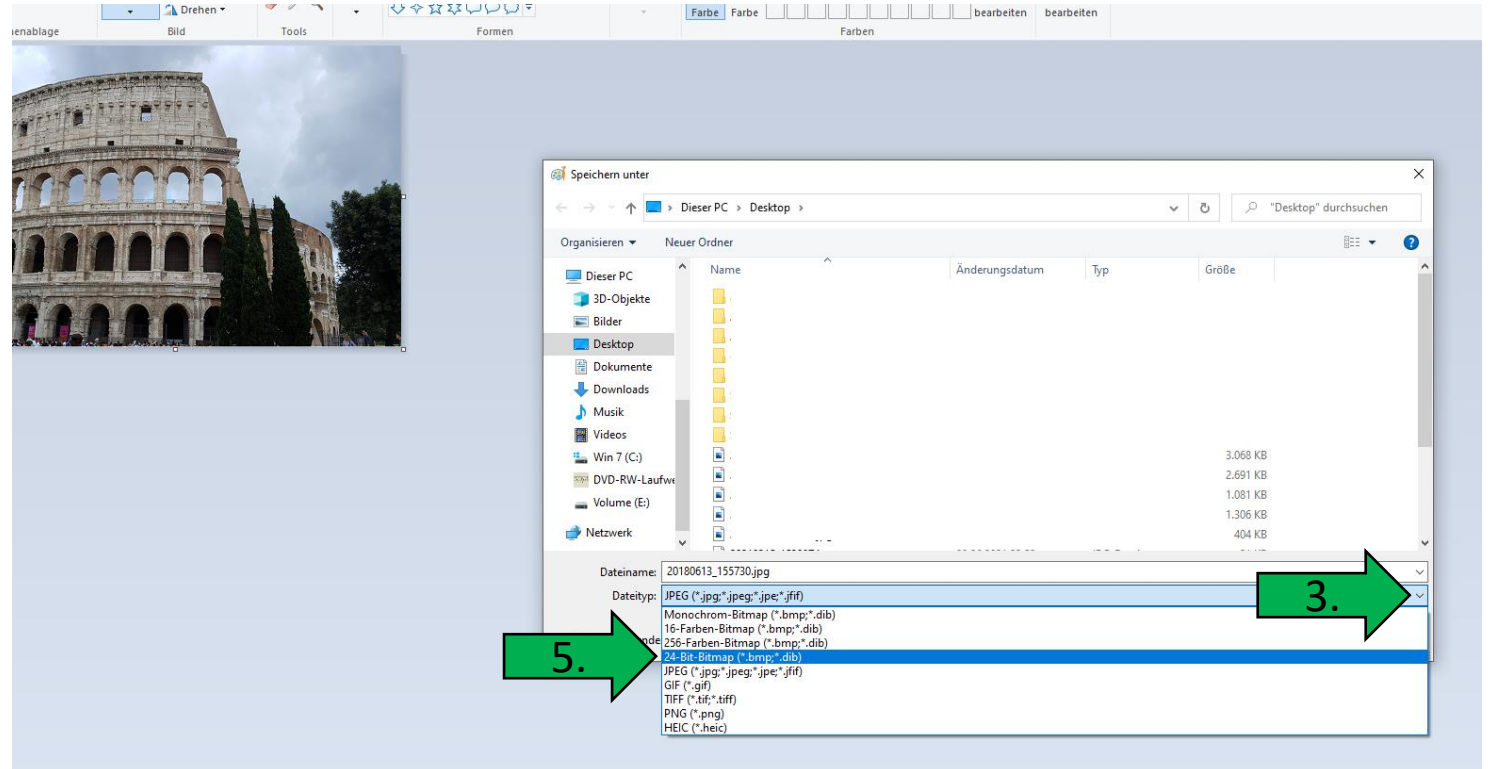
Drehen
enablage Bild Tools Formen
Farbe Farbe bearbeiten bearbeiten
Farben

Speichern unter
Dieser PC › Desktop ›
"Desktop" durchsuchen
Organisieren ▾ Neuer Ordner

Dieser PC
3D-Objekte
Bilder
Desktop
Dokumente
Downloads
Musik
Videos
Win 7 (C:)
DVD-RW-Laufwe
Volume (E:)
Netzwerk

| Name | Änderungsdatum | Typ | Größe |
|---|---|---|---|
| | | | 3.068 KB |
| | | | 2.691 KB |
| | | | 1.081 KB |
| | | | 1.306 KB |
| | | | 404 KB |

Dateiname: 20180613_155730.jpg
Dateityp: JPEG (*.jpg;*.jpeg;*.jpe;*.jfif)
Monochrom-Bitmap (*.bmp;*.dib)
16-Farben-Bitmap (*.bmp;*.dib)
256-Farben-Bitmap (*.bmp;*.dib)
24-Bit-Bitmap (*.bmp;*.dib)
JPEG (*.jpg;*.jpeg;*.jpe;*.jfif)
GIF (*.gif)
TIFF (*.tif;*.tiff)
PNG (*.png)
HEIC (*.heic)

3.
5.